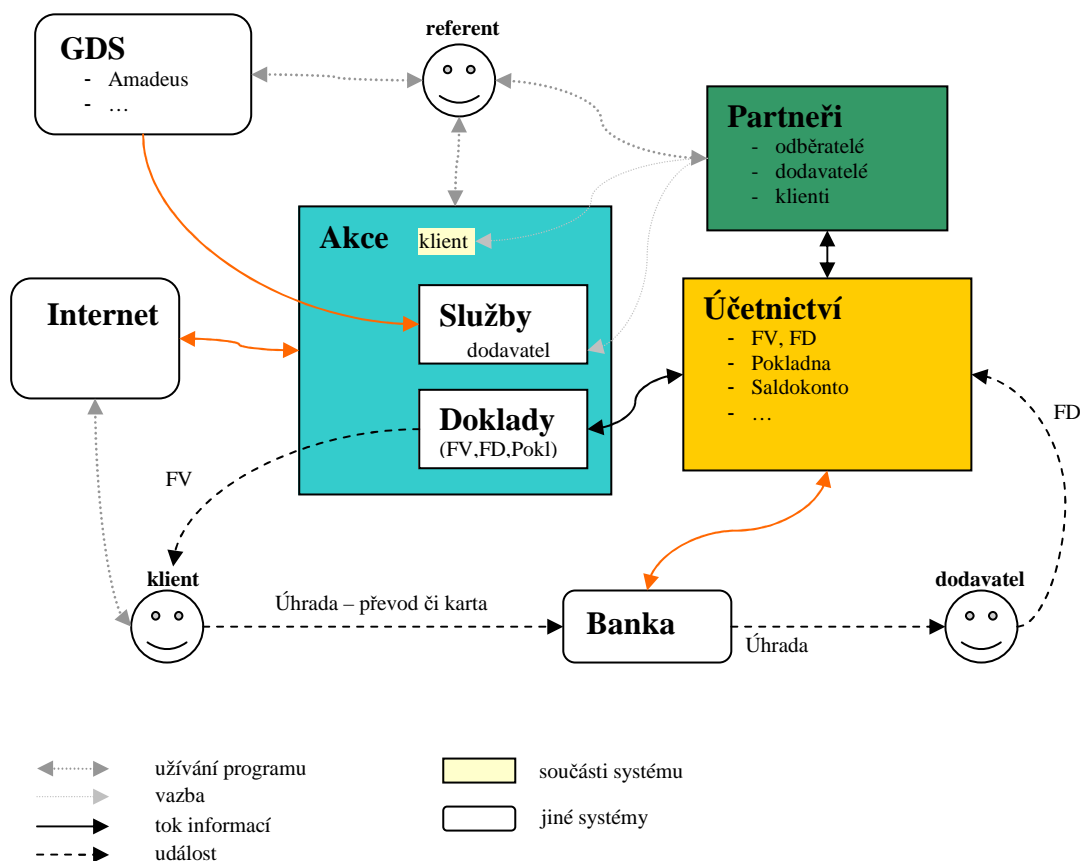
GDS
- Amadeus
- …

referent

Partneři
- odběratelé
- dodavatelé
- klienti

Akce
klient

Služby
dodavatel

Doklady
(FV,FD,Pokl)

Internet

Účetnictví
- FV, FD
- Pokladna
- Saldokonto
- …

FD

FV

klient

Úhrada – převod či karta

Banka

Úhrada

dodavatel

užívání programu
vazba
tok informací
událost

součásti systému
jiné systémy